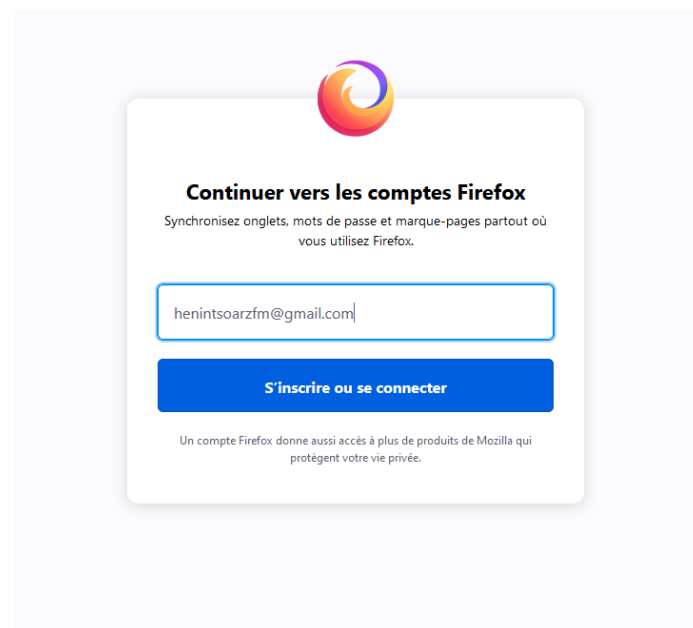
Continuer vers les comptes Firefox

Synchronisez onglets, mots de passe et marque-pages partout où vous utilisez Firefox.

henintsoarzfm@gmail.com

S'inscrire ou se connecter

Un compte Firefox donne aussi accès à plus de produits de Mozilla qui protègent votre vie privée.